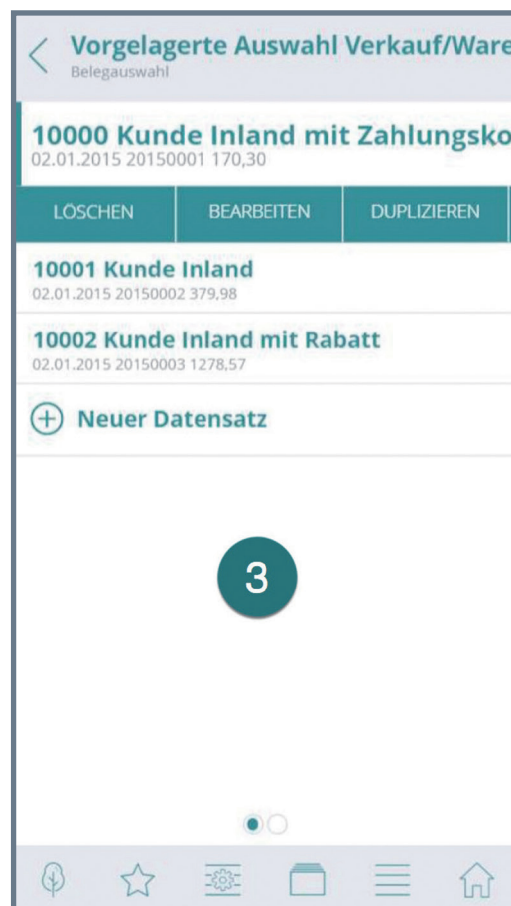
Vorgelagerte Auswahl Verkauf/Ware
Belegauswahl

10000 Kunde Inland mit Zahlungsko
02.01.2015 20150001 170,30

LÖSCHEN
BEARBEITEN
DUPLIZIEREN

10001 Kunde Inland
02.01.2015 20150002 379,98

10002 Kunde Inland mit Rabatt
02.01.2015 20150003 1278,57

Neuer Datensatz

3